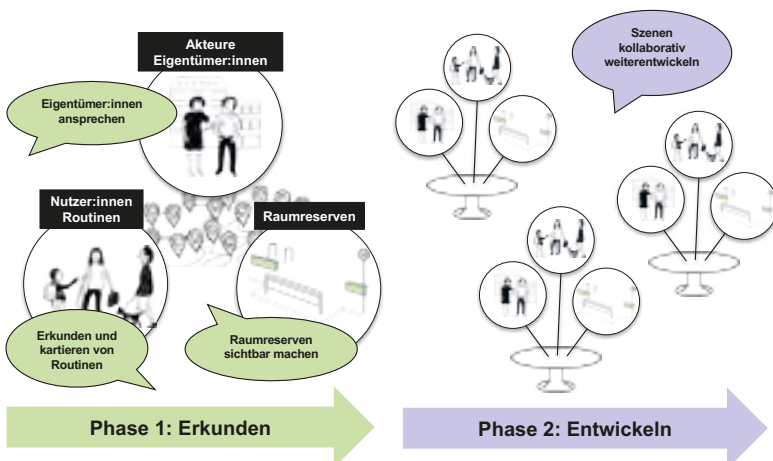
Akteure
Eigentümer:innen

Eigentümer:innen ansprechen

Nutzer:innen
Routinen

Raumreserven

Erkunden und kartieren von Routinen

Raumreserven sichtbar machen

Phase 1: Erkunden

Szenen kollaborativ weiterentwickeln

Phase 2: Entwickeln